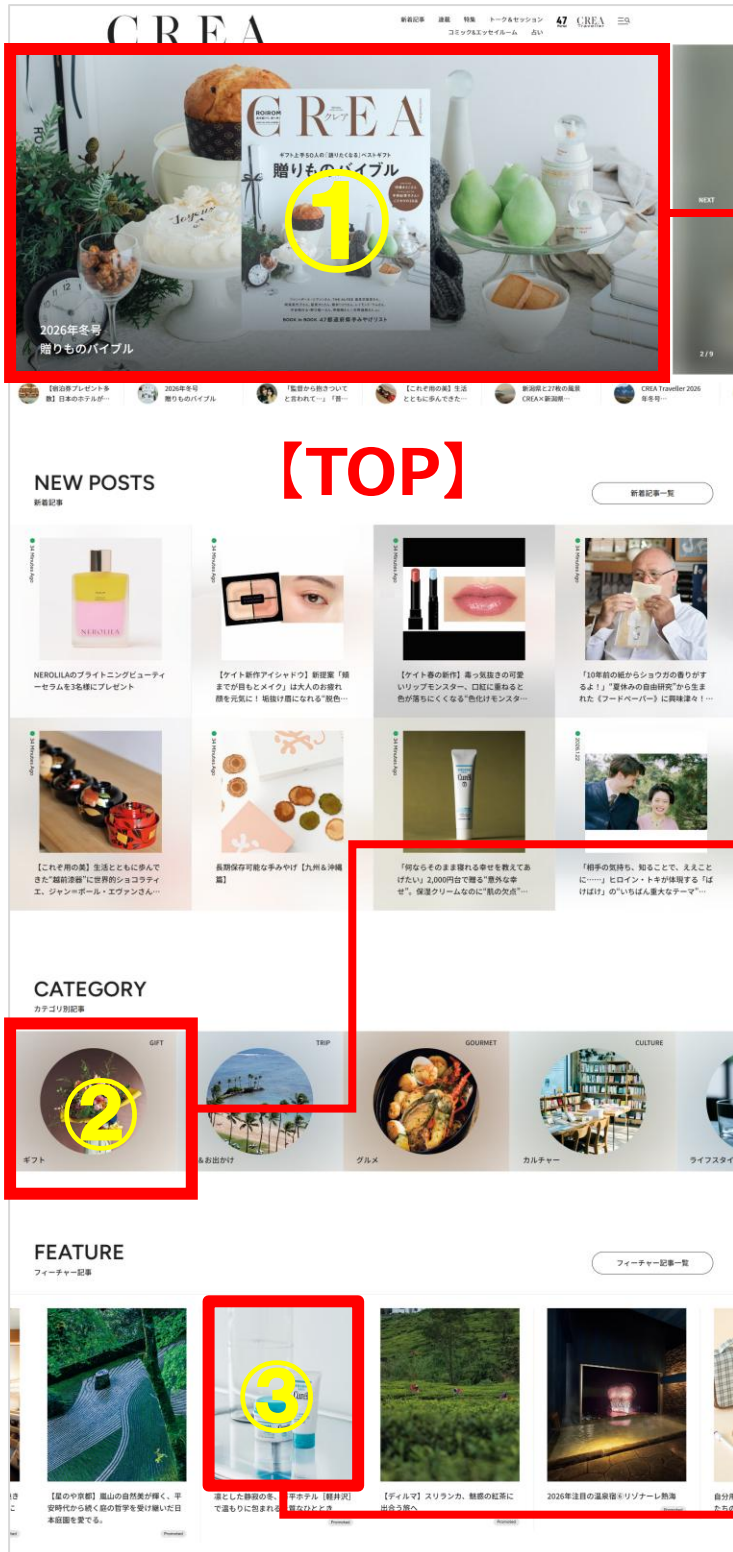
CREA

新着記事 連載 特集 トーク&セッション 47 CREA コミック&エッセイルーム 占い

CREA クレア
ギフト上手50人の「贈りたくなる」ベストギフト
贈りものバイブル
BOOK in BOOK 47都道府県手みやげリスト

①

2026年冬号
贈りものバイブル

NEXT
2 / 9

【朝治奏プレゼント多数】日本のホテルが… 2026年冬号 贈りものバイブル 「監督から救ういてと言われて…」「善… 【これぞ用の美】生活とともに歩んできた… 新潟県と27枚の風景 CREA×新潟県… CREA Traveller 2026年冬号…

【TOP】

NEW POSTS
新着記事
新着記事一覧

NEROLILA
NEROLILAのブライトニングビューティーセラムを3名様にプレゼント

【ケイト新作アイシャドウ】新提案「瞳までが目もとメイク」は大人の お疲れ顔を元気に！ 垢抜け眉になれる"脱色…

【ケイト春の新作】毒っ気抜きの可愛いリップモンスター、口紅に重ねると色が落ちにくくなる"色仕けモンスター…

「10年前の紙からショウガの香りがするよ！」"夏休みの自由研究"から生まれた《フードペーパー》に興味津々！…

【これぞ用の美】生活とともに歩んできた"越前漆器"に世界的ショコラティエ、ジャン＝ポール・エヴァンさん…

長期保存可能な手みやげ【九州＆沖縄篇】

「何ならそのまま穫れる幸せを教えてあげたい」2,000円台で贈る"意外な幸せ"。保湿クリームなのに"肌の欠点"…

「相手の気持ち、知ることで、ええことに……」ヒロイン・トキが体現する「ばけばけ」の"いちばん重大なテーマ"…

CATEGORY
カテゴリ別記事

GIFT
ギフト
②
TRIP
&お出かけ
GOURMET
グルメ
CULTURE
カルチャー
ライフスタイ

FEATURE
フィーチャー記事
フィーチャー記事一覧

【星のや京都】嵐山の自然美が輝く、平安時代から続く庭の哲学を受け継いだ日本庭園を愛でる。
Promoted

③
凛とした静寂の冬、…平ホテル［軽井沢］…で温もりに包まれる…質なひととき
Promoted

【ディルマ】スリランカ、魅惑の紅茶に出会う旅へ
Promoted

2026年注目の温泉宿④リゾナーレ熱海
Promoted